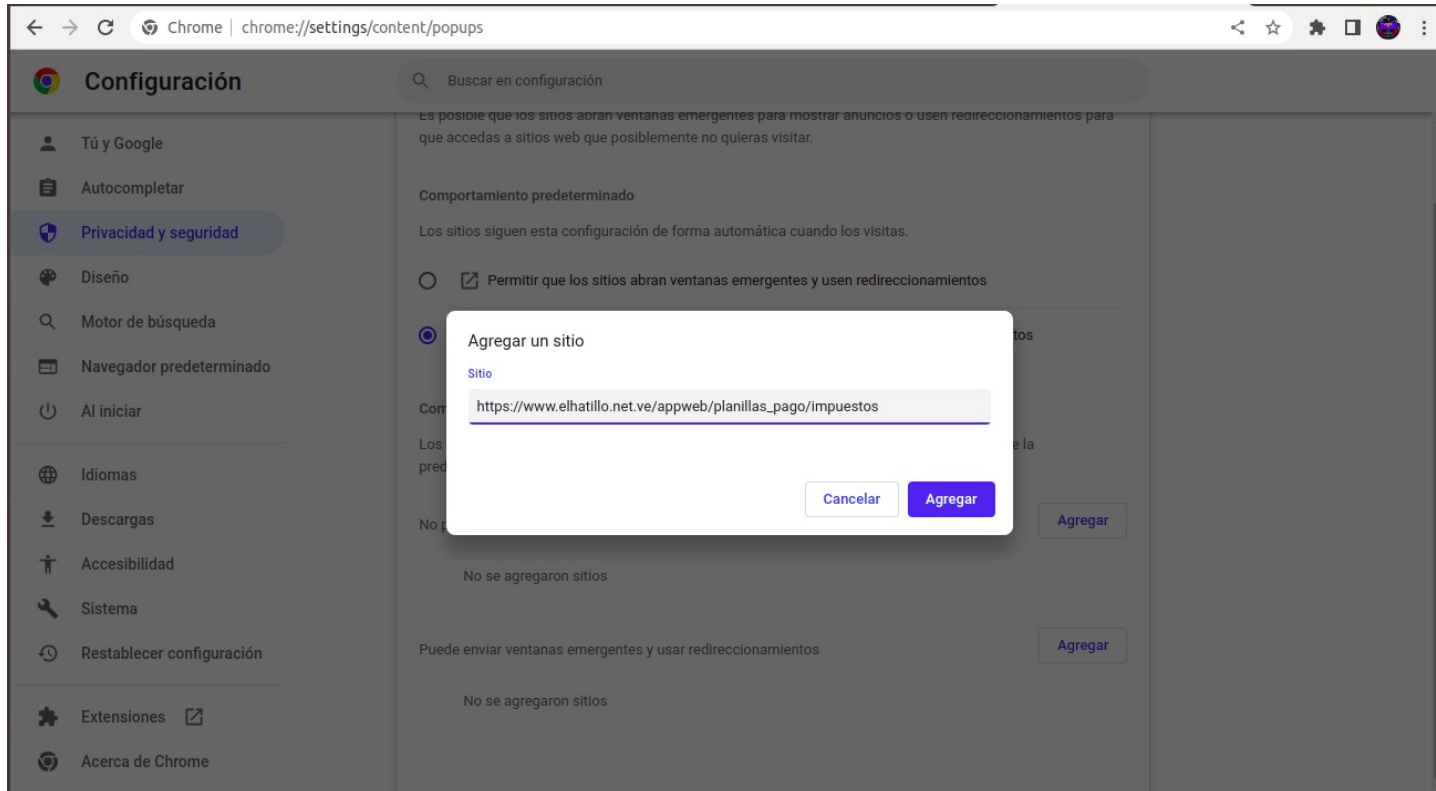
Chrome | chrome://settings/content/popups

Configuración

Buscar en configuración

Tú y Google
Autocompletar
Privacidad y seguridad
Diseño
Motor de búsqueda
Navegador predeterminado
Al iniciar
Idiomas
Descargas
Accesibilidad
Sistema
Restablecer configuración
Extensiones
Acerca de Chrome

Es posible que los sitios abran ventanas emergentes para mostrar anuncios o usen redireccionamientos para que accedas a sitios web que posiblemente no quieras visitar.

Comportamiento predeterminado

Los sitios siguen esta configuración de forma automática cuando los visitas.

Permitir que los sitios abran ventanas emergentes y usen redireccionamientos

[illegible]tos

Com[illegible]

Los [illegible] la pred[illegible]

No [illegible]

Agregar

No se agregaron sitios

Puede enviar ventanas emergentes y usar redireccionamientos

Agregar

No se agregaron sitios

Agregar un sitio

Sitio

https://www.elhatillo.net.ve/appweb/planillas_pago/impuestos

Cancelar

Agregar